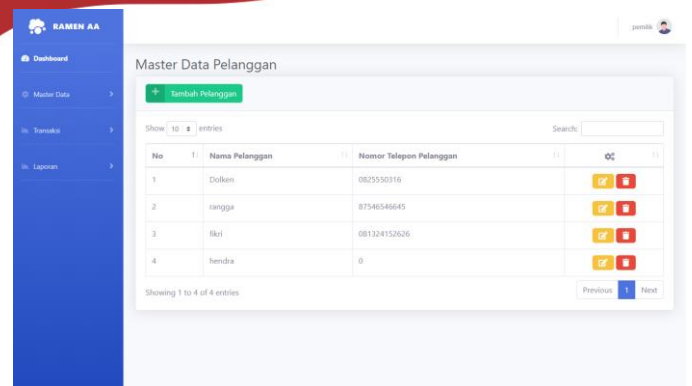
RAMEN AA

Dashboard

Master Data

Transaksi

Laporan

pemilik

Master Data Pelanggan

+ Tambah Pelanggan

Show 10 entries

Search:

| No | Nama Pelanggan | Nomor Telepon Pelanggan | |
|---|---|---|---|
| 1 | Dolken | 0825550316 | |
| 2 | rangga | 87546546645 | |
| 3 | fikri | 081324152626 | |
| 4 | hendra | 0 | |

Showing 1 to 4 of 4 entries

Previous 1 Next